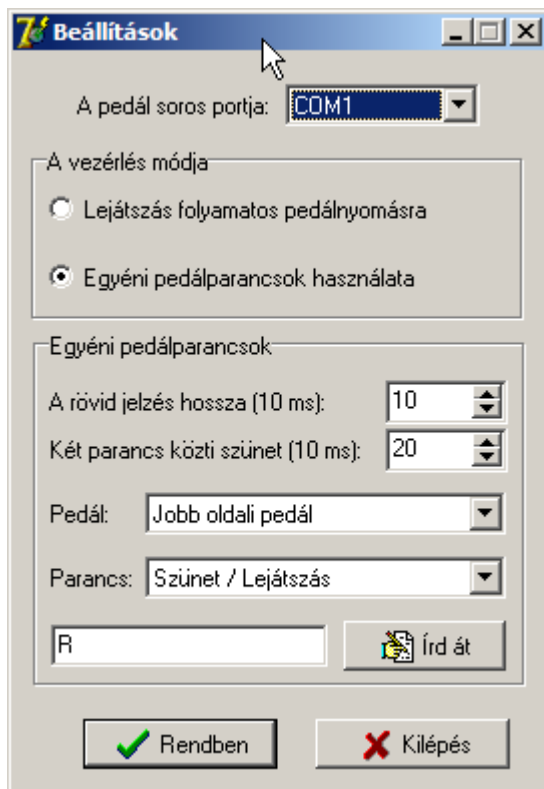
Beállítások

A pedál soros portja: COM1

A vezérlés módja

Lejátszás folyamatos pedálnyomásra

Egyéni pedálparancsok használata

Egyéni pedálparancsok

A rövid jelzés hossza (10 ms): 10

Két parancs közti szünet (10 ms): 20

Pedál: Jobb oldali pedál

Parancs: Szünet / Lejátszás

R

Írd át

Rendben

Kilépés